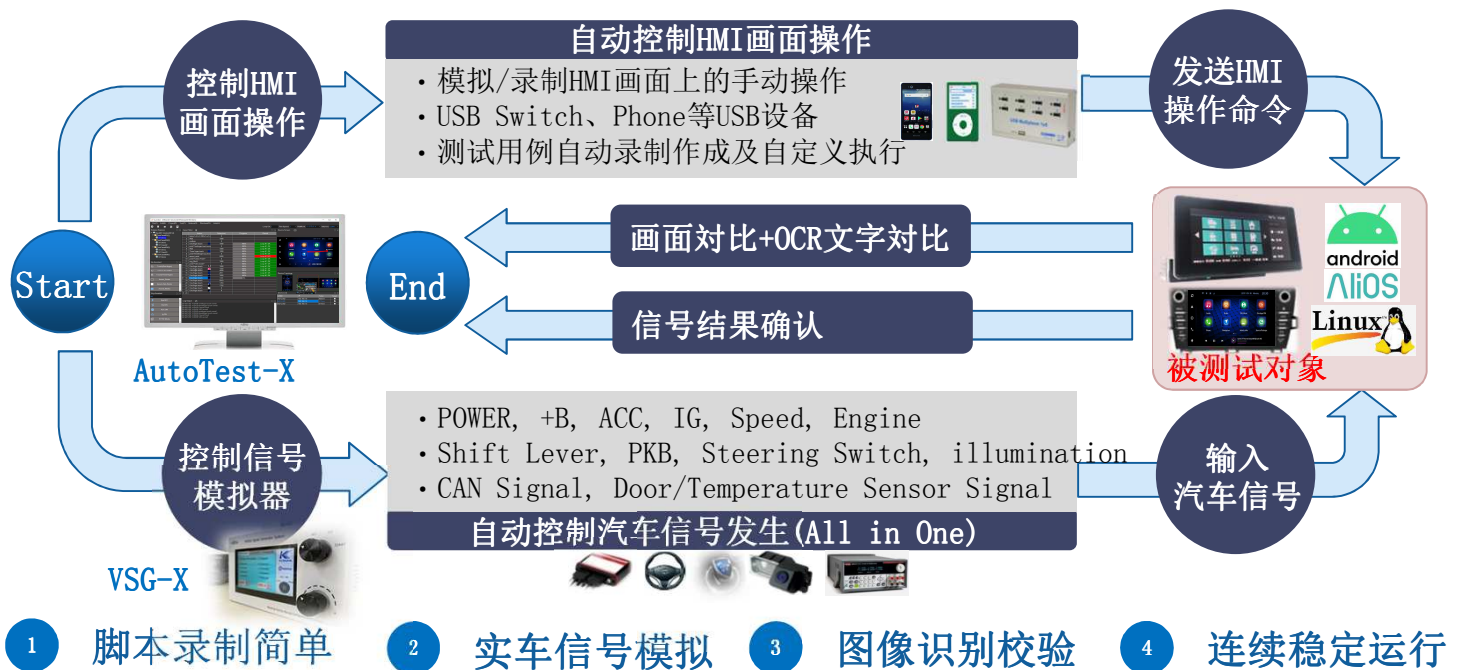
控制HMI画面操作

自动控制HMI画面操作

・模拟/录制HMI画面上的手动操作
・USB Switch、Phone等USB设备
・测试用例自动录制作成及自定义执行

发送HMI操作命令

Start

AutoTest-X

End

画面对比+OCR文字对比

信号结果确认

android
AliOS
Linux

被测试对象

控制信号模拟器

・POWER, +B, ACC, IG, Speed, Engine
・Shift Lever, PKB, Steering Switch, illumination
・CAN Signal, Door/Temperature Sensor Signal

自动控制汽车信号发生(All in One)

输入汽车信号

VSG-X

1 脚本录制简单
2 实车信号模拟
3 图像识别校验
4 连续稳定运行